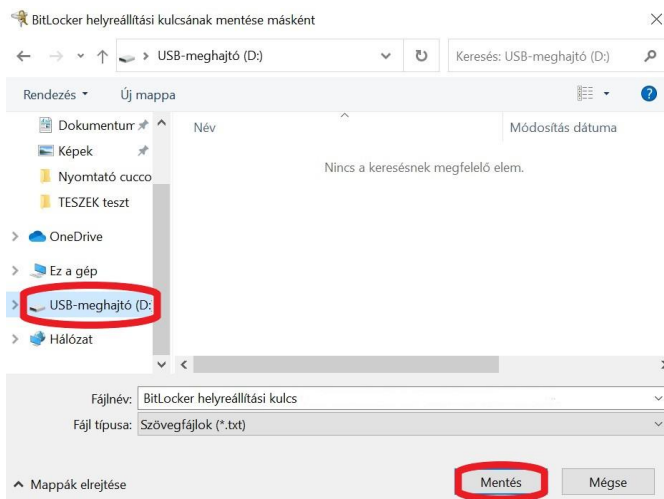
BitLocker helyreállítási kulcsának mentése másként

USB-meghajtó (D:)

Keresés: USB-meghajtó (D:)

Rendezés ▾ Új mappa

Dokumentum
Képek
Nyomtató cucco
TESZEK teszt
OneDrive
Ez a gép
USB-meghajtó (D:
Hálózat

Név

Módosítás dátuma

Nincs a keresésnek megfelelő elem.

Fájlnév: BitLocker helyreállítási kulcs

Fájl típusa: Szövegfájlok (*.txt)

Mappák elrejtése

Mentés

Mégse